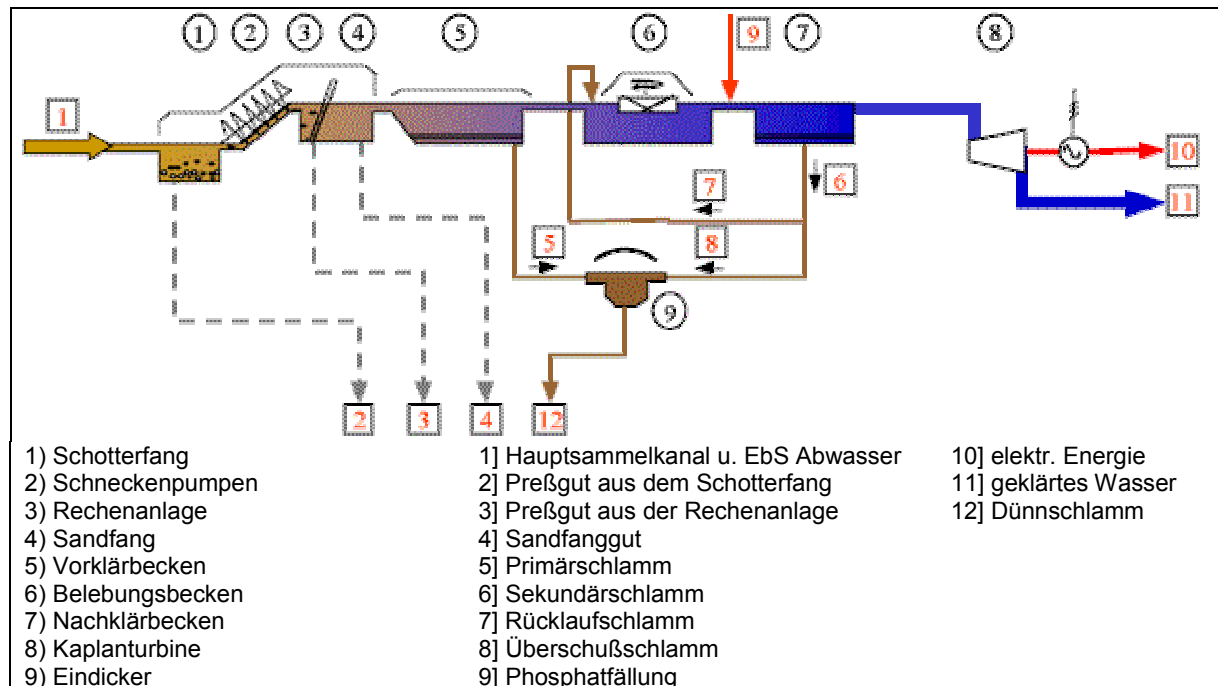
1 2 3 4 5 6 9 7 8

1

7 6

5 8

9

10

11

2 3 4 12

1) Schotterfang
2) Schneckenpumpen
3) Rechenanlage
4) Sandfang
5) Vorklärbecken
6) Belebungsbecken
7) Nachklärbecken
8) Kaplanturbine
9) Eindicker

1] Hauptsammelkanal u. EbS Abwasser
2] Preßgut aus dem Schotterfang
3] Preßgut aus der Rechenanlage
4] Sandfanggut
5] Primärschlamm
6] Sekundärschlamm
7] Rücklaufschlamm
8] Überschußschlamm
9] Phosphatfällung

10] elektr. Energie
11] geklärtes Wasser
12] Dünnschlamm